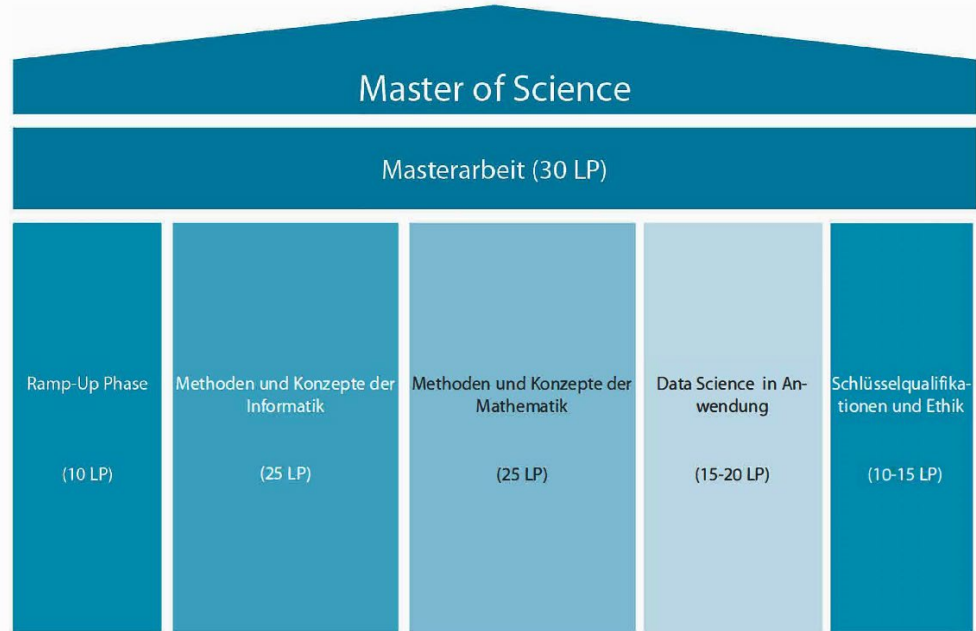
Master of Science

Masterarbeit (30 LP)

Ramp-Up Phase

(10 LP)

Methoden und Konzepte der Informatik

(25 LP)

Methoden und Konzepte der Mathematik

(25 LP)

Data Science in Anwendung

(15-20 LP)

Schlüsselqualifikationen und Ethik

(10-15 LP)